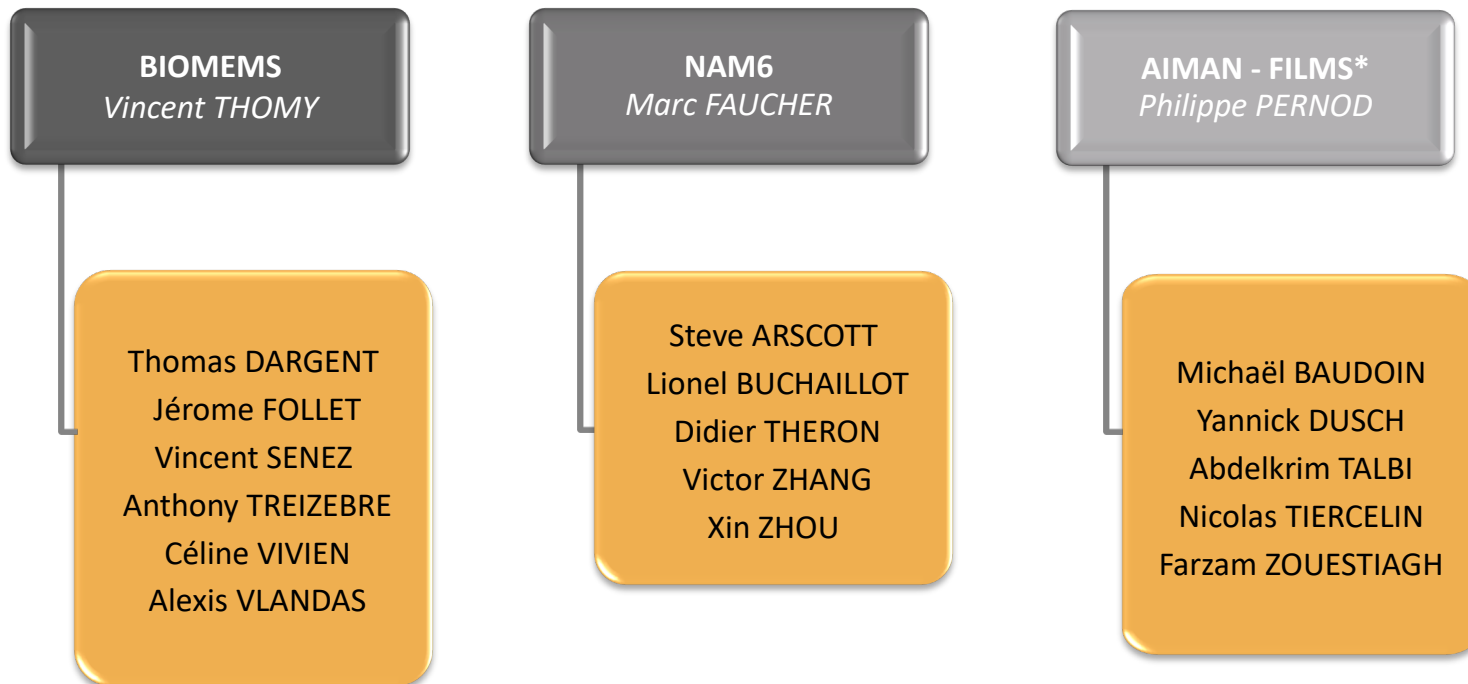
BIOMEMS
Vincent THOMY

Thomas DARGENT
Jérome FOLLET
Vincent SENEZ
Anthony TREIZEBRE
Céline VIVIEN
Alexis VLANDAS

NAM6
Marc FAUCHER

Steve ARSCOTT
Lionel BUCHAILLOT
Didier THERON
Victor ZHANG
Xin ZHOU

AIMAN - FILMS*
Philippe PERNOD

Michaël BAUDOIN
Yannick DUSCH
Abdelkrim TALBI
Nicolas TIERCELIN
Farzam ZOUESTIAGH